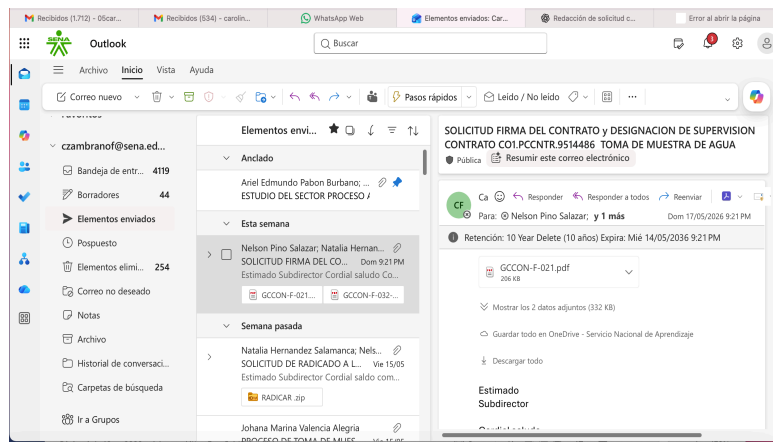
Recibidos (1.712) - 05car... | Recibidos (534) - carolin... | WhatsApp Web | Elementos enviados: Car... | Redacción de solicitud c... | Error al abrir la página

SENA Outlook

Buscar

Archivo Inicio Vista Ayuda

Correo nuevo | Pasos rápidos | Leído / No leído | ...

czambranof@sena.ed...
Bandeja de entr... 4119
Borradores 44
Elementos enviados
Pospuesto
Elementos elimi... 254
Correo no deseado
Notas
Archivo
Historial de conversaci...
Carpetas de búsqueda
Ir a Grupos

Elementos envi...

Anclado
Ariel Edmundo Pabon Burbano; ...
ESTUDIO DEL SECTOR PROCESO /

Esta semana
Nelson Pino Salazar; Natalia Hernan...
SOLICITUD FIRMA DEL CO... Dom 9:21 PM
Estimado Subdirector Cordial saludo Co...
GCCON-F-021.... GCCON-F-032-...

Semana pasada
Natalia Hernandez Salamanca; Nels...
SOLICITUD DE RADICADO A L... Vie 15/05
Estimado Subdirector Cordial saludo com...
RADICAR.zip

Johana Marina Valencia Alegria
PROCESO DE TOMA DE MUES...

SOLICITUD FIRMA DEL CONTRATO y DESIGNACION DE SUPERVISION CONTRATO CO1.PCCNTR.9514486 TOMA DE MUESTRA DE AGUA
Pública | Resumir este correo electrónico

CF Ca | Responder | Responder a todos | Reenviar
Para: Nelson Pino Salazar; y 1 más Dom 17/05/2026 9:21 PM

Retención: 10 Year Delete (10 años) Expira: Mié 14/05/2036 9:21 PM

GCCON-F-021.pdf
206 KB

Mostrar los 2 datos adjuntos (332 KB)
Guardar todo en OneDrive - Servicio Nacional de Aprendizaje
Descargar todo

Estimado
Subdirector